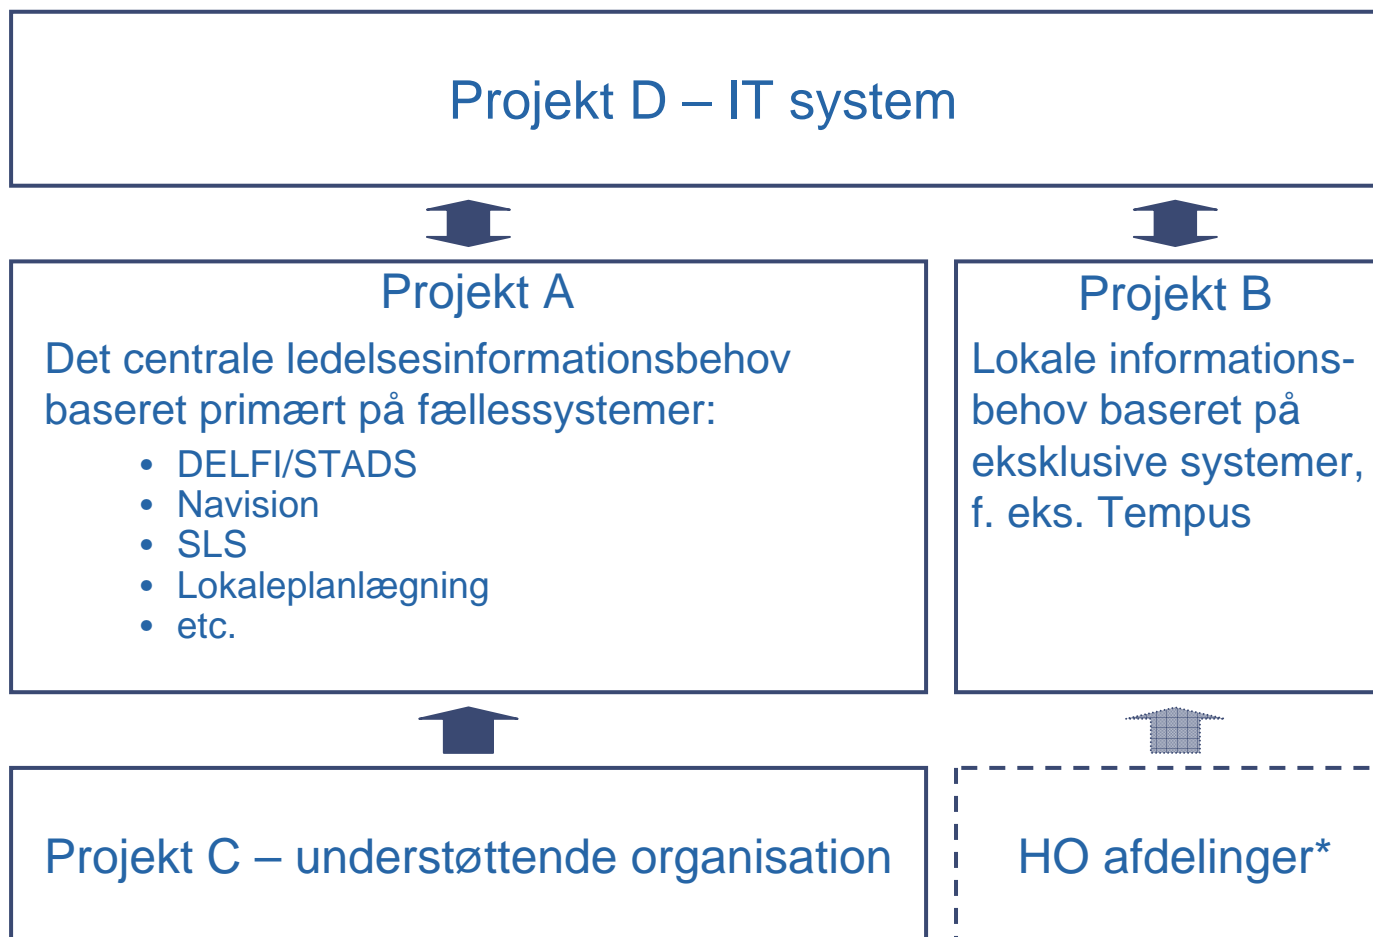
Projekt D – IT system

Projekt A

Det centrale ledelsesinformationsbehov baseret primært på fællessystemer:

- DELFI/STADS
- Navision
- SLS
- Lokaleplanlægning
- etc.

Projekt B

Lokale informationsbehov baseret på eksklusive systemer, f. eks. Tempus

Projekt C – understøttende organisation

HO afdelinger*